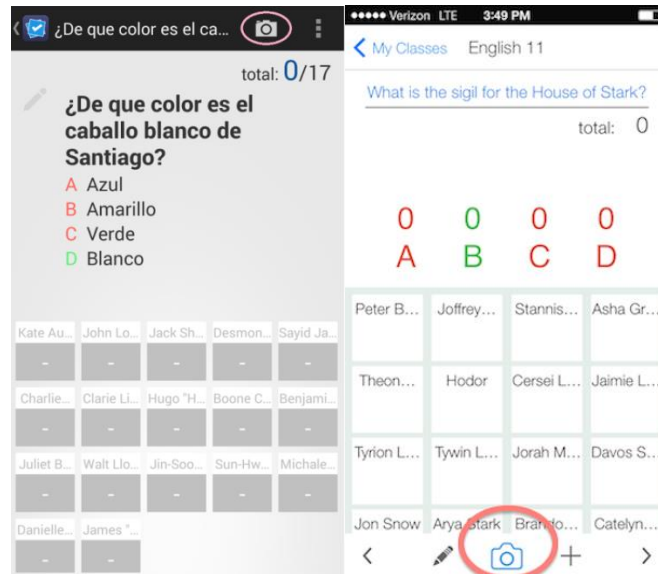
¿De que color es el ca...

total: 0/17

¿De que color es el caballo blanco de Santiago?

A Azul
B Amarillo
C Verde
D Blanco

Kate Au... John Lo... Jack Sh... Desmon... Sayid Ja...
- - - - -
Charlie... Clarie Li... Hugo "H... Boone C... Benjami...
- - - - -
Juliet B... Walt Llo... Jin-Soo... Sun-Hw... Michale...
- - - - -
Danielle... James "...
- -

●●●●● Verizon LTE 3:49 PM

< My Classes English 11

What is the sigil for the House of Stark?

total: 0

0 0 0 0
A B C D

Peter B... Joffrey... Stannis... Asha Gr...
Theon... Hodor Cersei L... Jaimie L...
Tyrion L... Tywin L... Jorah M... Davos S...
Jon Snow Arya Stark Brando... Catelyn...

< +  >